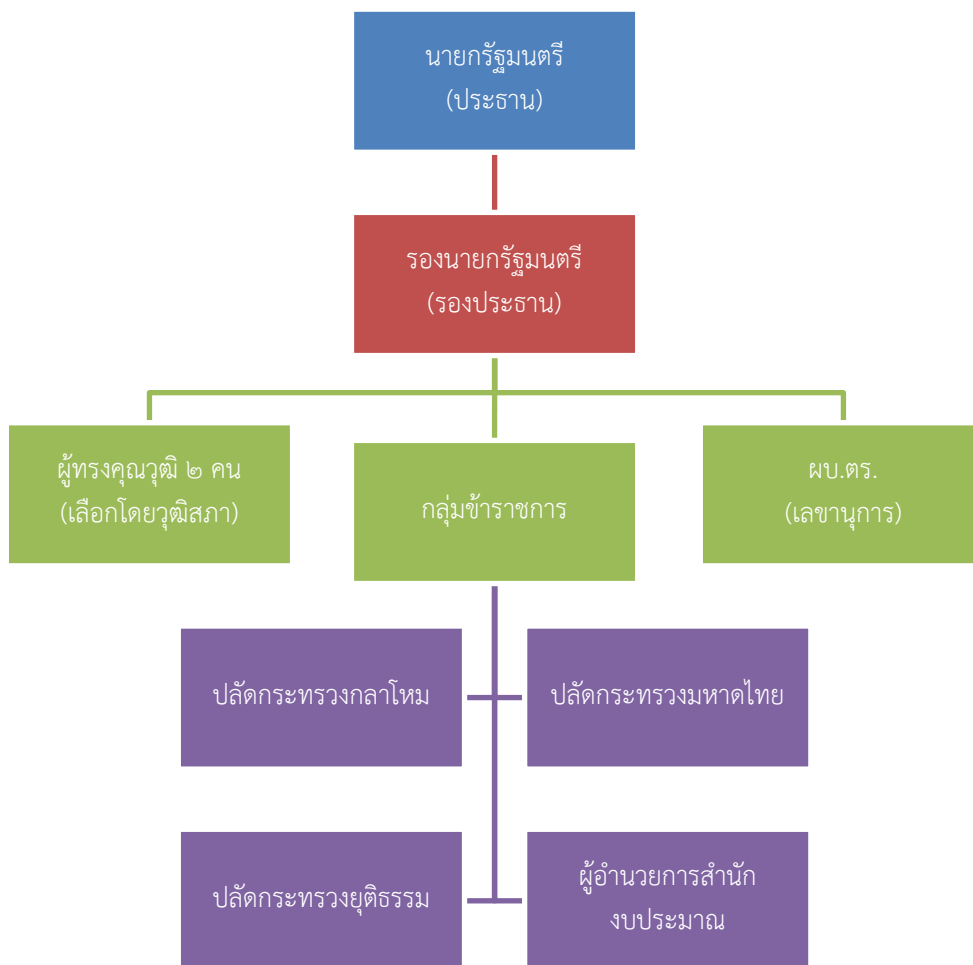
นายกรัฐมนตรี
(ประธาน)

รองนายกรัฐมนตรี
(รองประธาน)

ผู้ทรงคุณวุฒิ ๒ คน
(เลือกโดยวุฒิสภา)

กลุ่มข้าราชการ

ผบ.ตร.
(เลขานุการ)

ปลัดกระทรวงกลาโหม

ปลัดกระทรวงมหาดไทย

ปลัดกระทรวงยุติธรรม

ผู้อำนวยการสำนักงบประมาณ